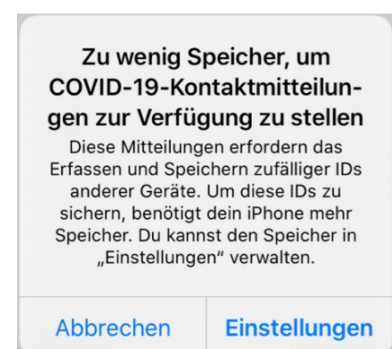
Zu wenig Speicher, um COVID-19-Kontaktmitteilungen zur Verfügung zu stellen

Diese Mitteilungen erfordern das Erfassen und Speichern zufälliger IDs anderer Geräte. Um diese IDs zu sichern, benötigt dein iPhone mehr Speicher. Du kannst den Speicher in „Einstellungen" verwalten.

Abbrechen

Einstellungen